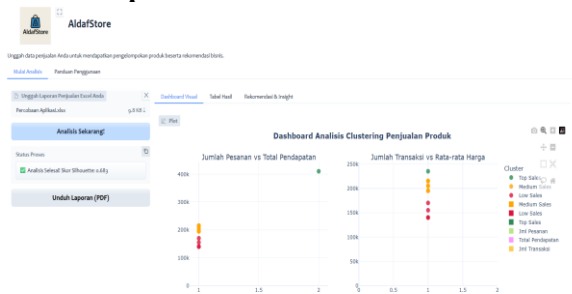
AldafStore

AldafStore

Unggah data penjualan Anda untuk mendapatkan pengelompokan produk beserta rekomendasi bisnis.

Mulai Analisis | Panduan Penggunaan

Unggah Laporan Penjualan Excel Anda

Percobaan Aplikasi.xlsx 9.8 KB

Analisis Sekarang!

Status Proses

Analisis Selesai! Skor Silhouette: 0.683

Unduh Laporan (PDF)

Dashboard Visual | Tabel Hasil | Rekomendasi & Insight

Plot

Dashboard Analisis Clustering Penjualan Produk

Jumlah Pesanan vs Total Pendapatan

400k
300k
200k
100k
0
1 1.5 2

Jumlah Transaksi vs Rata-rata Harga

250k
200k
150k
100k
50k
0
0 0.5 1 1.5 2

Cluster
Top Sales
Medium Sales
Low Sales
Medium Sales
Low Sales
Top Sales
Jml Pesanan
Total Pendapatan
Jml Transaksi